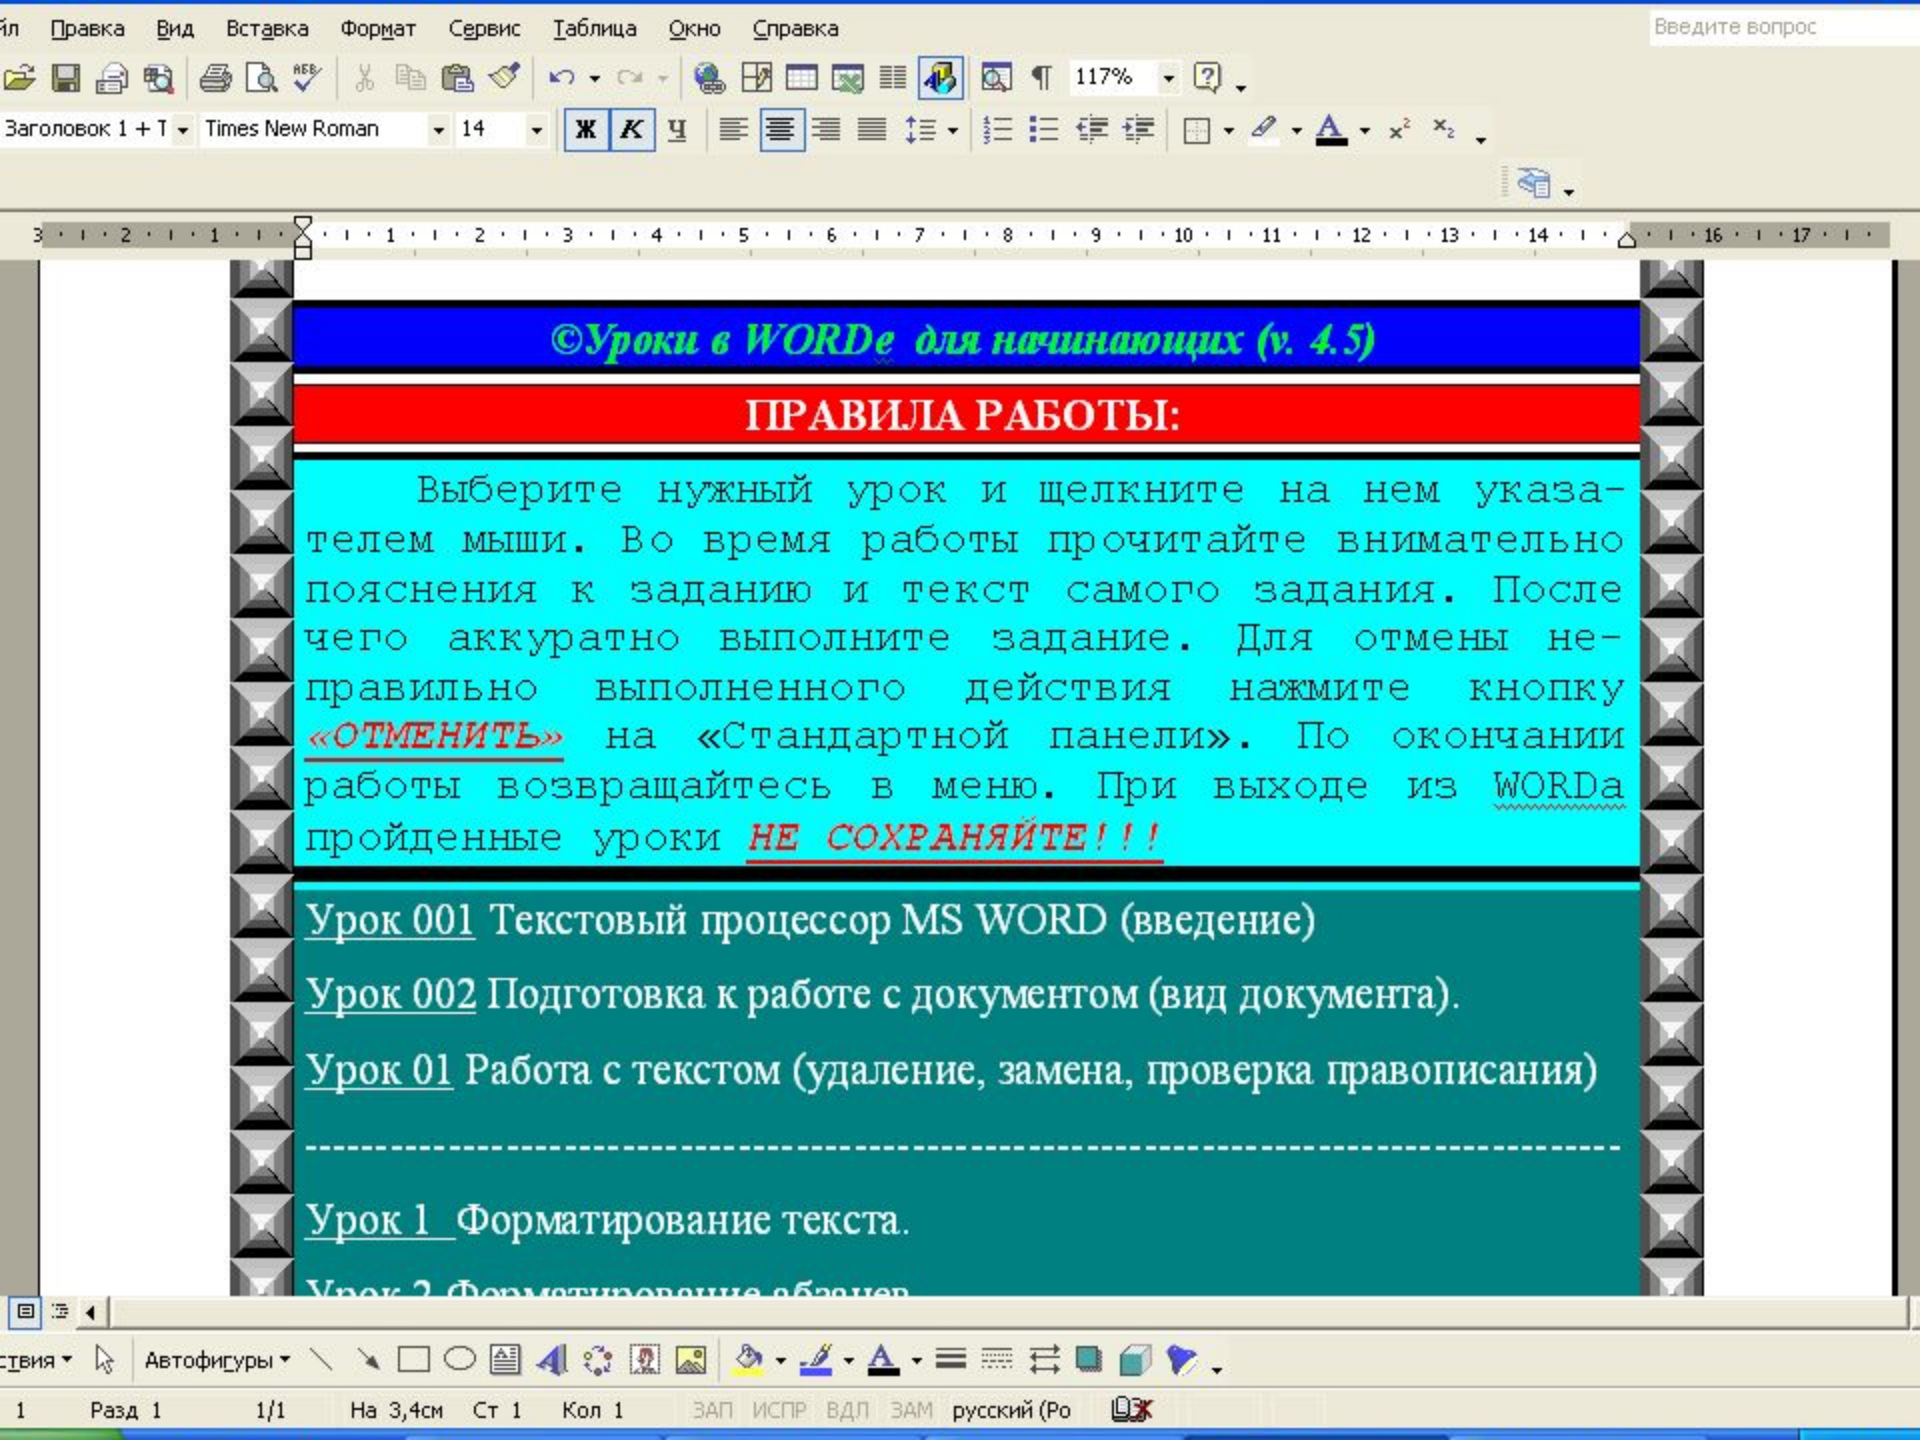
йл Правка Вид Вставка Формат Сервис Таблица Окно Справка

Введите вопрос

117%

Заголовок 1 + Т Times New Roman 14 Ж К Ч

3 · 2 · 1 · 1 · 2 · 3 · 4 · 5 · 6 · 7 · 8 · 9 · 10 · 11 · 12 · 13 · 14 · 16 · 17

©Уроки в WORDе для начинающих (v. 4.5)

ПРАВИЛА РАБОТЫ:

Выберите нужный урок и щелкните на нем указателем мыши. Во время работы прочитайте внимательно пояснения к заданию и текст самого задания. После чего аккуратно выполните задание. Для отмены неправильно выполненного действия нажмите кнопку «ОТМЕНИТЬ» на «Стандартной панели». По окончании работы возвращайтесь в меню. При выходе из WORDа пройденные уроки НЕ СОХРАНЯЙТЕ!!!

Урок 001 Текстовый процессор MS WORD (введение)

Урок 002 Подготовка к работе с документом (вид документа).

Урок 01 Работа с текстом (удаление, замена, проверка правописания)

--------------------------------------------------------------------------------

Урок 1 Форматирование текста.

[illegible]

ствия Автофигуры

1 Разд 1 1/1 На 3,4см Ст 1 Кол 1 ЗАП ИСПР ВДЛ ЗАМ русский (Ро